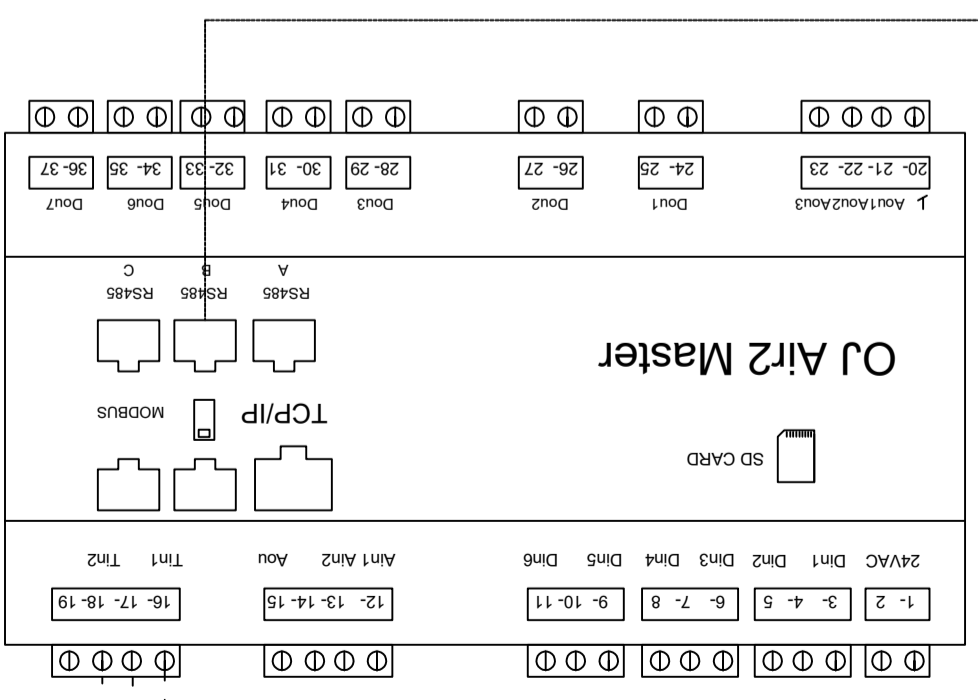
OJ Air2 Master

TCP/IP

MODBUS

SD CARD

RS485 A

RS485 B

RS485 C

20- 21- 22- 23
Aou1Aou2Aou3

24- 25
Dou1

26- 27
Dou2

28- 29
Dou3

30- 31
Dou4

32- 33
Dou5

34- 35
Dou6

36- 37
Dou7

1- 2
24VAC

3- 4- 5
Din1 Din2

6- 7- 8
Din3 Din4

9- 10- 11
Din5 Din6

12- 13- 14- 15
Ain1 Ain2 Aou

16- 17- 18- 19
Tin1 Tin2